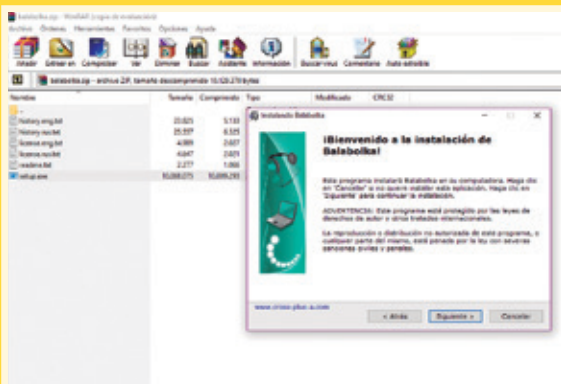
balabolka.zip - WinRAR (copia de evaluación)

Archivo Órdenes Herramientas Favoritos Opciones Ayuda

Añadir Extraer en Comprobar Ver Eliminar Buscar Asistente Información Buscar virus Comentario Auto-extraíble

balabolka.zip - archivo ZIP, tamaño descomprimido 10.120.270 bytes

| Nombre | Tamaño | Comprimido | Tipo | Modificado | CRC32 |
|---|---|---|---|---|---|
| .. | | | | | |
| history.eng.txt | 23.825 | 5.133 | | | |
| history.rus.txt | 25.937 | 6.325 | | | |
| license.eng.txt | 4.089 | 2.607 | | | |
| license.rus.txt | 4.647 | 2.029 | | | |
| readme.txt | 2.277 | 1.066 | | | |
| setup.exe | 10.069.273 | 10.099.293 | | | |

Instalando Balabolka

¡Bienvenido a la instalación de Balabolka!

Este programa instalará Balabolka en su computadora. Haga clic en 'Cancelar' si no quiere instalar esta aplicación. Haga clic en 'Siguiente' para continuar la instalación.

ADVERTENCIA: Este programa está protegido por las leyes de derechos de autor y otros tratados internacionales.

La reproducción o distribución no autorizada de este programa, o cualquier parte del mismo, está penada por la ley con severas sanciones civiles y penales.

www.cross-plus-a.com

< Atrás Siguiente > Cancelar